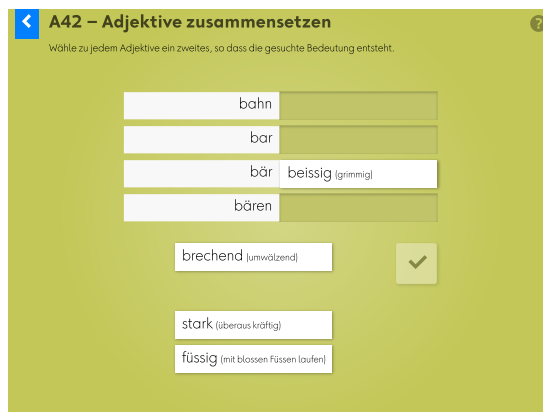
A42 – Adjektive zusammensetzen

Wähle zu jedem Adjektive ein zweites, so dass die gesuchte Bedeutung entsteht.

bahn

bar

bär beissig (grimmig)

bären

brechend (umwälzend)

stark (überaus kräftig)

füssig (mit blossen Füssen laufen)